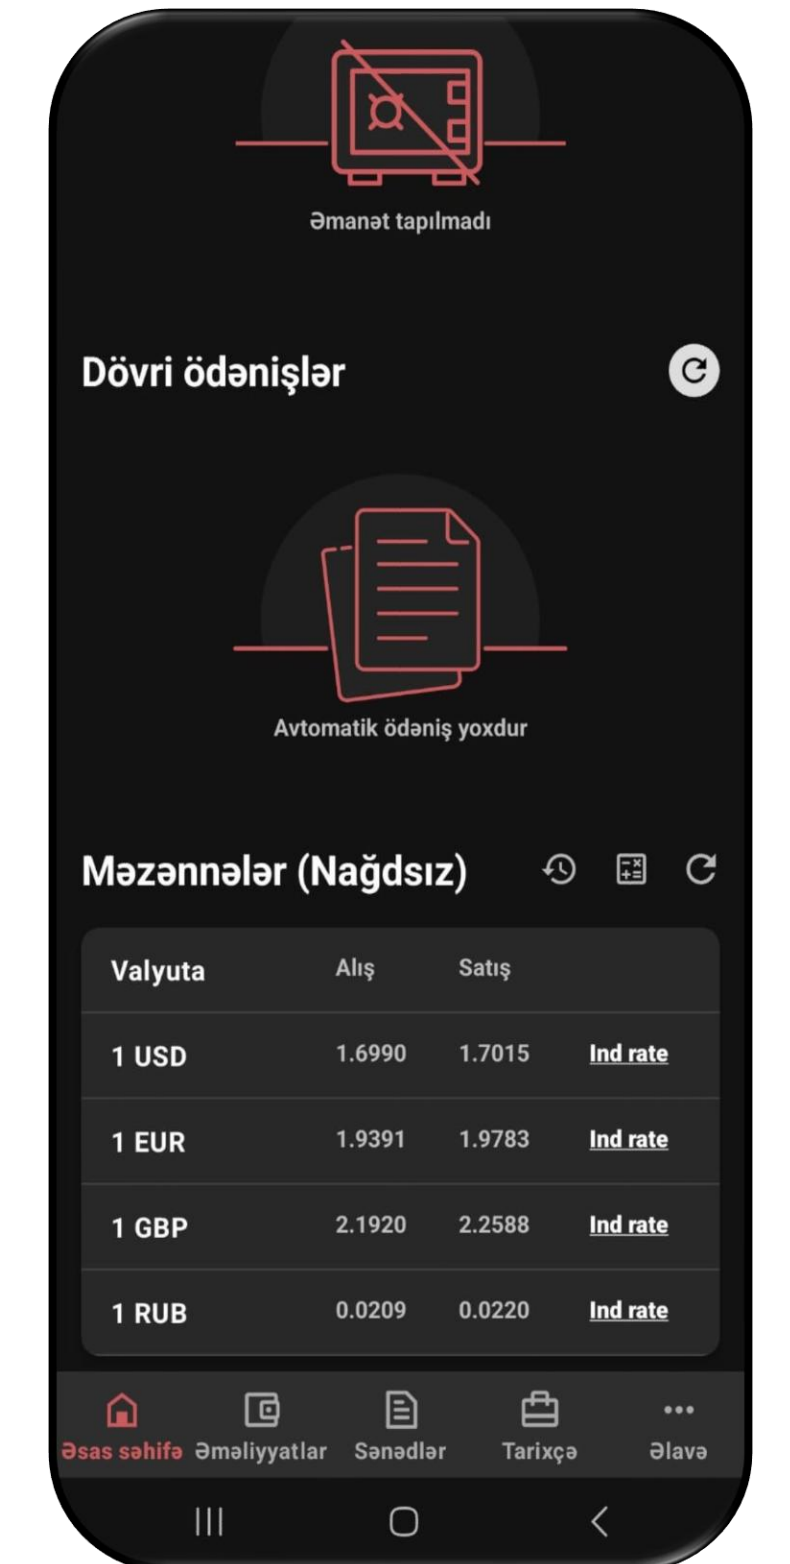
Əmanət tapılmadı

Dövri ödənişlər

Avtomatik ödəniş yoxdur

Məzənnələr (Nağdsız)

| Valyuta | Alış | Satış | |
|---|---|---|---|
| 1 USD | 1.6990 | 1.7015 | Ind rate |
| 1 EUR | 1.9391 | 1.9783 | Ind rate |
| 1 GBP | 2.1920 | 2.2588 | Ind rate |
| 1 RUB | 0.0209 | 0.0220 | Ind rate |

Əsas səhifə Əməliyyatlar Sənədlər Tarixçə Əlavə